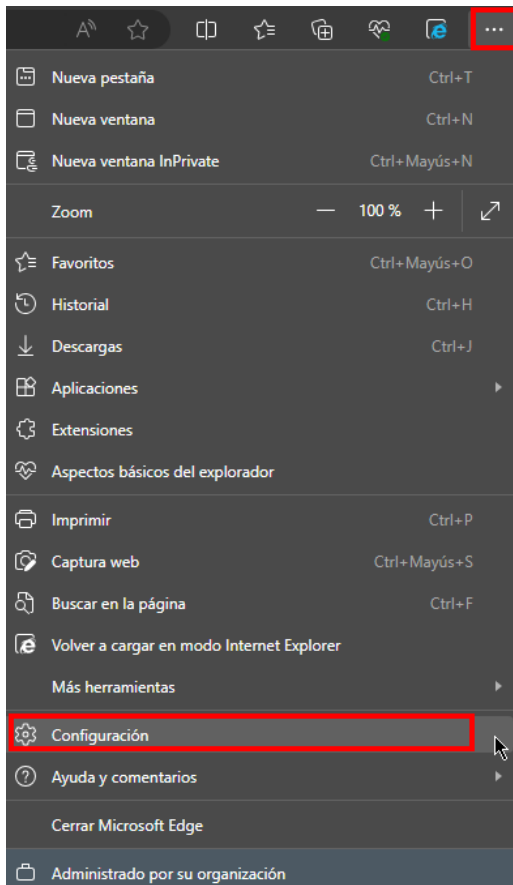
Nueva pestaña Ctrl+T
Nueva ventana Ctrl+N
Nueva ventana InPrivate Ctrl+Mayús+N
Zoom — 100 % +
Favoritos Ctrl+Mayús+O
Historial Ctrl+H
Descargas Ctrl+J
Aplicaciones
Extensiones
Aspectos básicos del explorador
Imprimir Ctrl+P
Captura web Ctrl+Mayús+S
Buscar en la página Ctrl+F
Volver a cargar en modo Internet Explorer
Más herramientas
Configuración
Ayuda y comentarios
Cerrar Microsoft Edge
Administrado por su organización